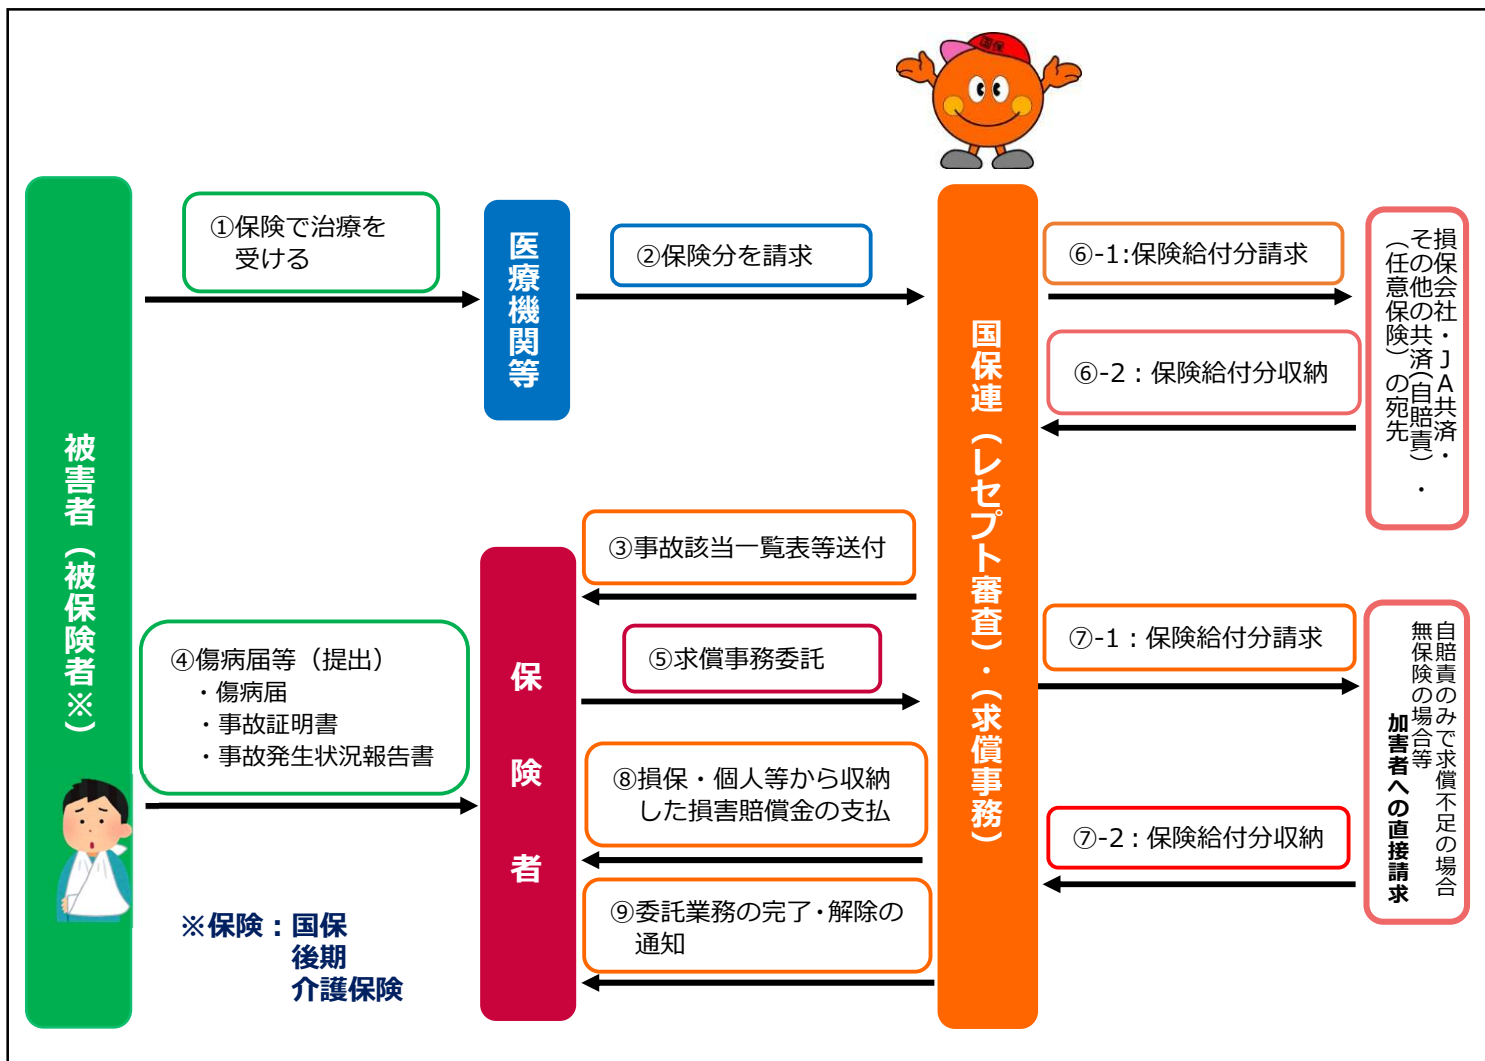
国保

被害者（被保険者※）

①保険で治療を受ける

医療機関等

②保険分を請求

国保連（レセプト審査）・（求償事務）

⑥-1:保険給付分請求

⑥-2：保険給付分収納

損保会社・JA共済・その他の共済（自賠責・任意保険）の宛先

③事故該当一覧表等送付

保険者

④傷病届等（提出）
・傷病届
・事故証明書
・事故発生状況報告書

⑤求償事務委託

⑦-1：保険給付分請求

自賠責のみで求償不足の場合
無保険の場合等
加害者への直接請求

⑧損保・個人等から収納した損害賠償金の支払

⑦-2：保険給付分収納

⑨委託業務の完了・解除の通知

※保険：国保
後期
介護保険